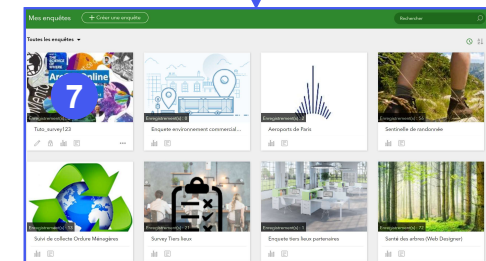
Mes enquêtes
+ Créer une enquête
Rechercher
Toutes les enquêtes
ArcGIS Online
7
Tuto_survey123
Enregistrement(s) : 6
Enquete environnement commercial...
Enregistrement(s) : 0
Aeroports de Paris
Enregistrement(s) : 56
Sentinelle de randonnée
Enregistrement(s) : 13
Suivi de collecte Ordure Ménagères
Enregistrement(s) : 31
Survey Tiers lieux
Enregistrement(s) : 1
Enquete tiers lieux partenaires
Enregistrement(s) : 72
Santé des arbres (Web Designer)